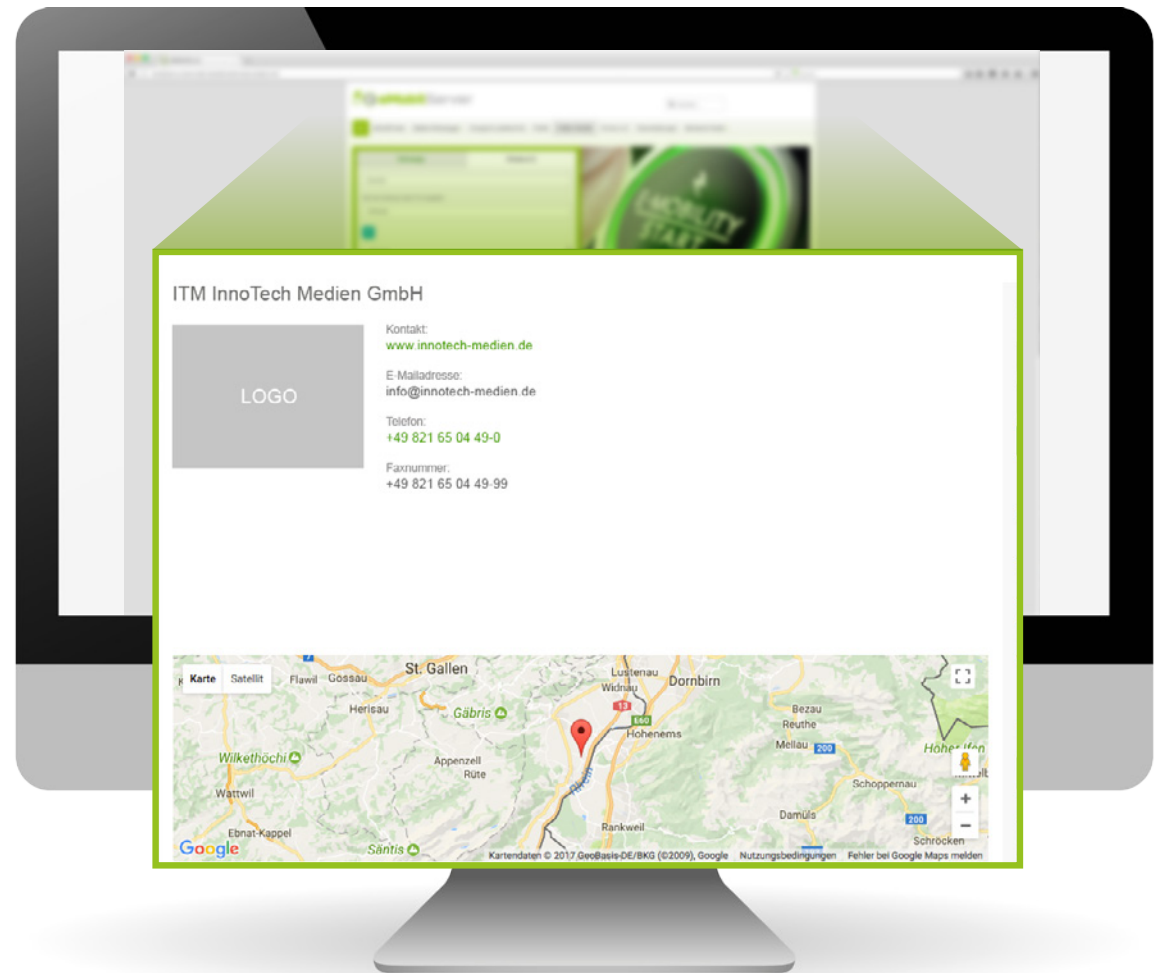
ITM InnoTech Medien GmbH

LOGO

Kontakt:
www.innotech-medien.de

E-Mailadresse:
info@innotech-medien.de

Telefon:
+49 821 65 04 49-0

Faxnummer:
+49 821 65 04 49-99

Karte Satellit

St. Gallen
Flawil
Gossau
Herisau
Gäbris
Wilkethöchi
Appenzell
Rüte
Wattwil
Ebnat-Kappel
Säntis
Lustenau
Widnau
Dornbirn
Hohenems
Bezau
Reuthe
Mellau
Schoppernau
Damüls
Rankweil
Schröcken

Google
Kartendaten © 2017 GeoBasis-DE/BKG (©2009), Google Nutzungsbedingungen Fehler bei Google Maps melden